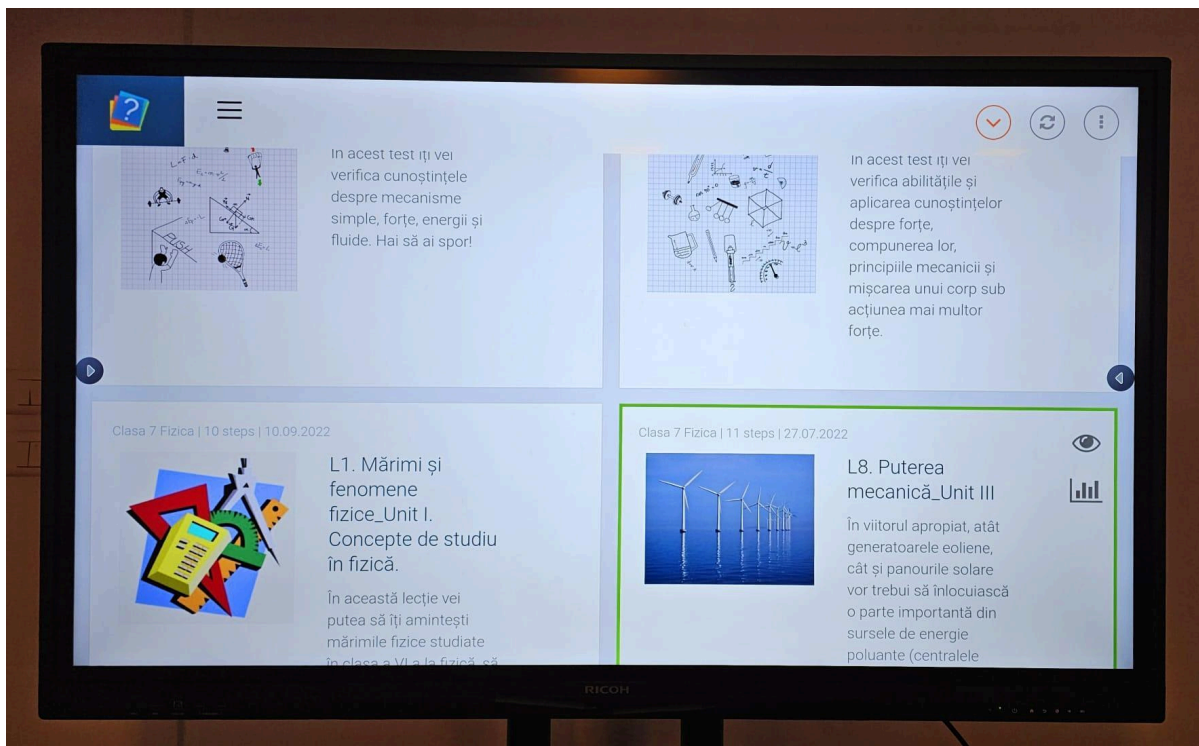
În acest test îți vei verifica cunoștințele despre mecanisme simple, forțe, energii și fluide. Hai să ai spor!

În acest test îți vei verifica abilitățile și aplicarea cunoștințelor despre forțe, compunerea lor, principiile mecanicii și mișcarea unui corp sub acțiunea mai multor forțe.

Clasa 7 Fizica | 10 steps | 10.09.2022

L1. Mărimi și fenomene fizice_Unit I. Concepte de studiu în fizică.

În această lecție vei putea să îți amintești mărimile fizice studiate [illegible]

Clasa 7 Fizica | 11 steps | 27.07.2022

L8. Puterea mecanică_Unit III

În viitorul apropiat, atât generatoarele eoliene, cât și panourile solare vor trebui să înlocuiască o parte importantă din sursele de energie poluante (centralele

RICOH